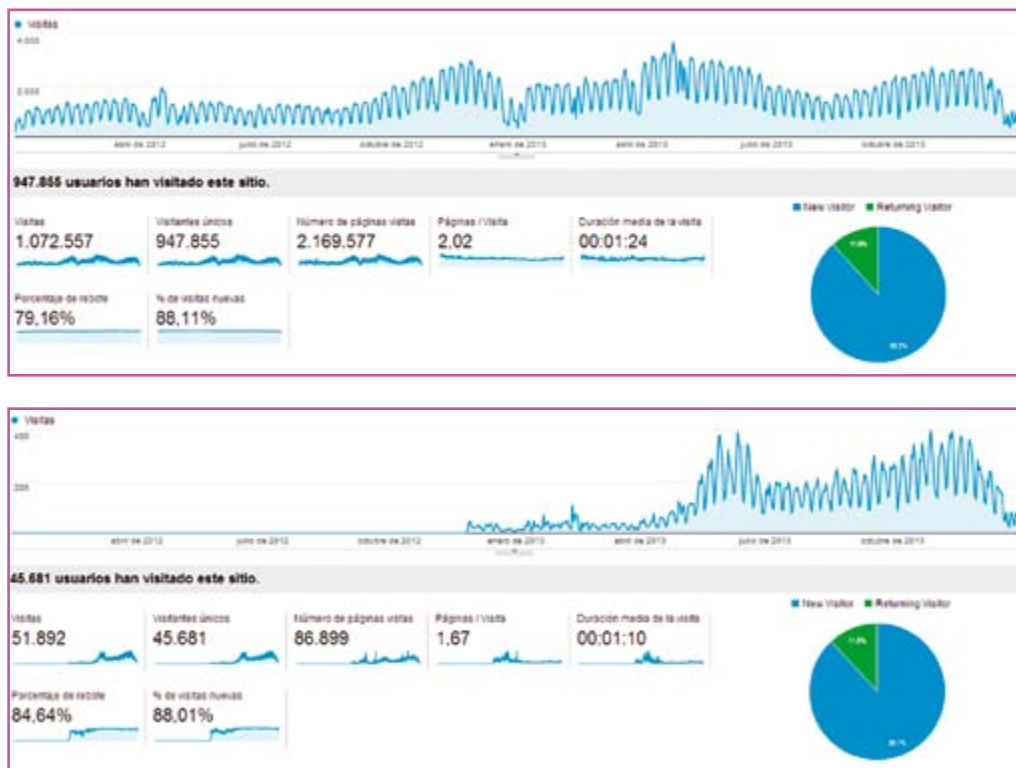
Visitas

4.000

2.000

abril de 2012 julio de 2012 octubre de 2012 enero de 2013 abril de 2013 julio de 2013 octubre de 2013

947.855 usuarios han visitado este sitio.

Visitas
1.072.557

Visitantes únicos
947.855

Número de páginas vistas
2.169.577

Páginas / Visita
2,02

Duración media de la visita
00:01:24

Porcentaje de rebote
79,16%

% de visitas nuevas
88,11%

New Visitor Returning Visitor

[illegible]

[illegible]

Visitas

400

200

abril de 2012 julio de 2012 octubre de 2012 enero de 2013 abril de 2013 julio de 2013 octubre de 2013

45.681 usuarios han visitado este sitio.

Visitas
51.892

Visitantes únicos
45.681

Número de páginas vistas
86.899

Páginas / Visita
1,67

Duración media de la visita
00:01:10

Porcentaje de rebote
84,64%

% de visitas nuevas
88,01%

New Visitor Returning Visitor

11,9%

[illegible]